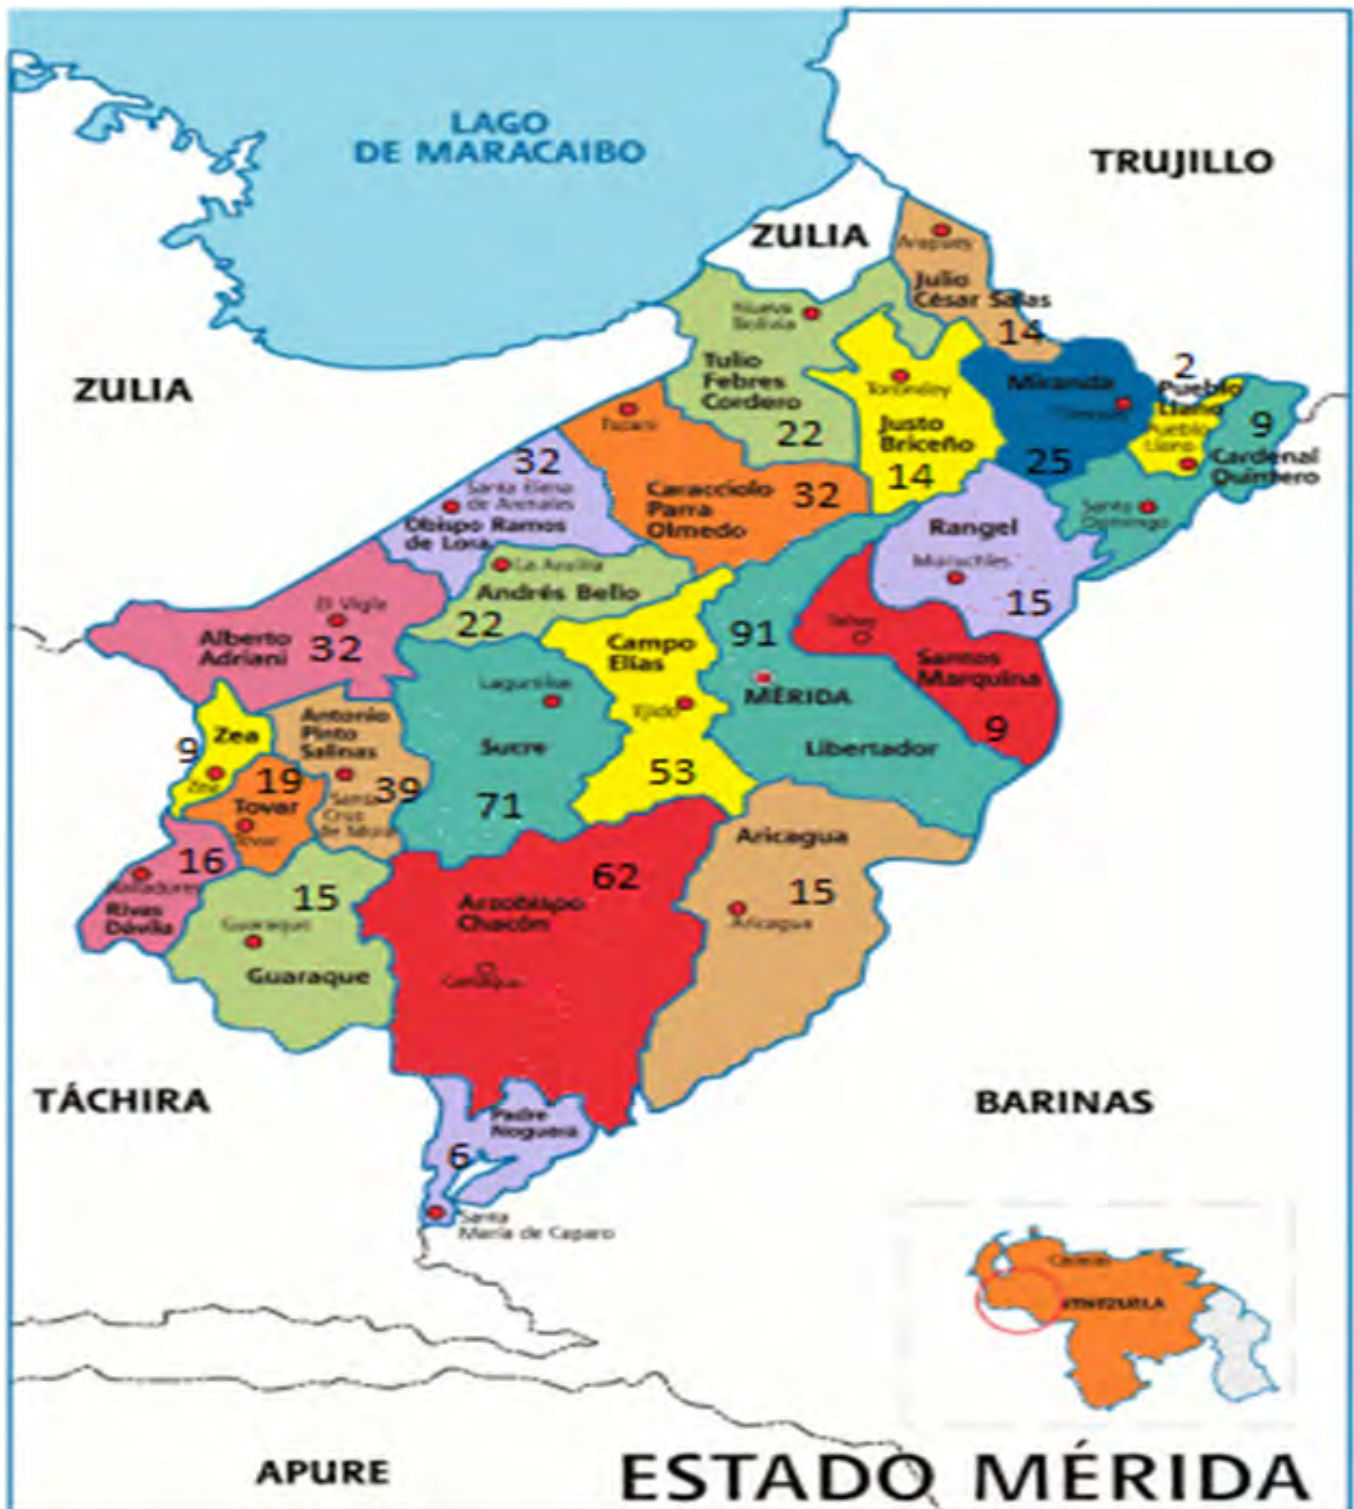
LAGO DE MARACAIBO

TRUJILLO

ZULIA

Arapuey

Julio César Salas

14

Nueva Bolivia

Tulio Febres Cordero

22

ZULIA

Torondoy

Justo Briceño

14

Miranda

Timotes

25

2

Pueblo Llano

Pueblo Llano

9

Cardenal Quintero

Santo Domingo

Tucaní

Caracciolo Parra Olmedo

32

32

Santa Elena de Arenales

Obispo Ramos de Lora

Rangel

Mucuchíes

15

La Azulita

Andrés Bello

22

El Vigía

Alberto Adriani

32

Campo Elías

91

Tabay

Santos Marquina

9

Lagunillas

Sucre

71

Ejido

53

MÉRIDA

Libertador

9

Zea

Zea

Antonio Pinto Salinas

Santa Cruz de Mora

39

19

Tovar

Tovar

16

Bailadores

Rivas Dávila

15

Guaraque

Guaraque

62

Arzobispo Chacón

Canaguá

Aricagua

15

Aricagua

TÁCHIRA

BARINAS

Padre Noguera

6

Santa María de Caparo

Caracas

VENEZUELA

APURE

ESTADO MÉRIDA